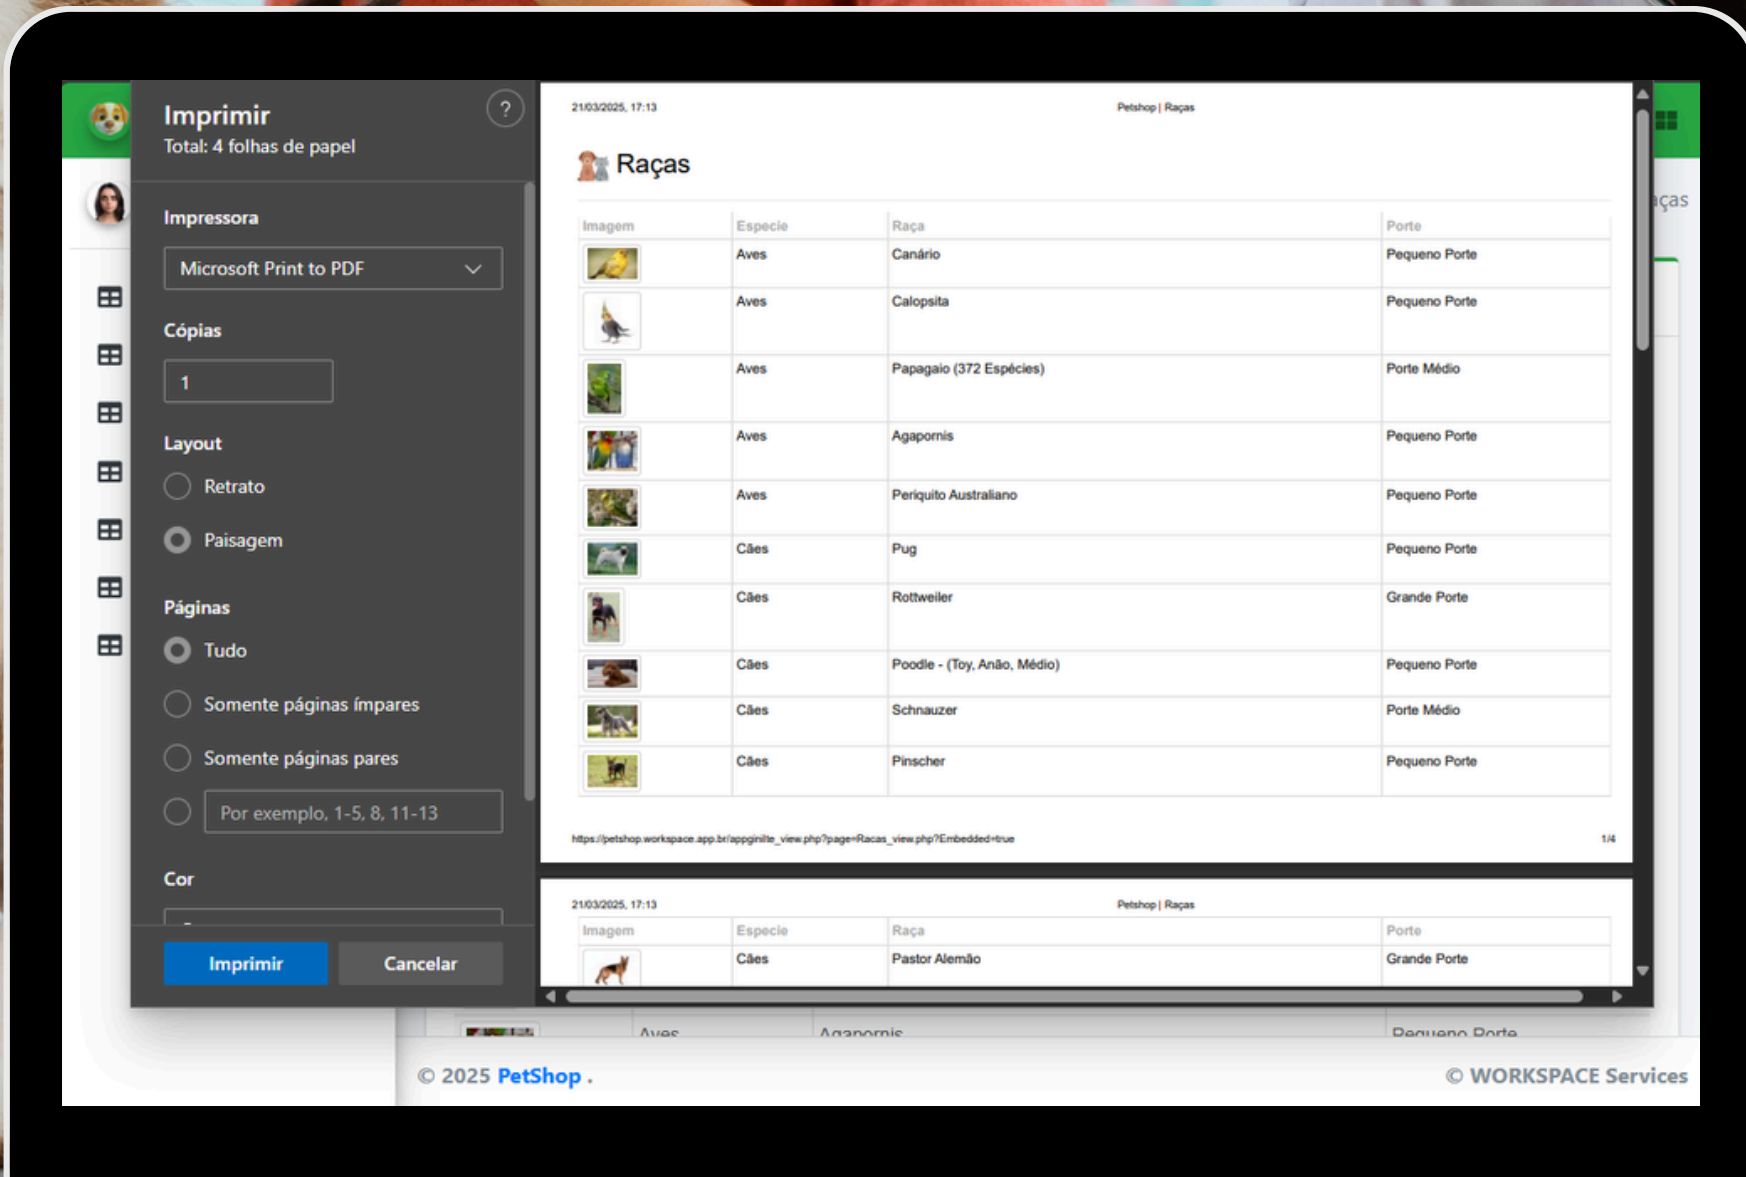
Imprimir
Total: 4 folhas de papel

Impressora

Microsoft Print to PDF

Cópias

1

Layout

Retrato

Paisagem

Páginas

Tudo

Somente páginas ímpares

Somente páginas pares

Por exemplo, 1-5, 8, 11-13

Cor

Imprimir Cancelar

21/03/2025, 17:13 Petshop | Raças

Raças

| Imagem | Especie | Raça | Porte |
|---|---|---|---|
| | Aves | Canário | Pequeno Porte |
| | Aves | Calopsita | Pequeno Porte |
| | Aves | Papagaio (372 Espécies) | Porte Médio |
| | Aves | Agapornis | Pequeno Porte |
| | Aves | Periquito Australiano | Pequeno Porte |
| | Cães | Pug | Pequeno Porte |
| | Cães | Rottweiler | Grande Porte |
| | Cães | Poodle - (Toy, Anão, Médio) | Pequeno Porte |
| | Cães | Schnauzer | Porte Médio |
| | Cães | Pinscher | Pequeno Porte |

https://petshop.workspace.app.br/appginilte_view.php?page=Racas_view.php?Embedded=true 1/4

21/03/2025, 17:13 Petshop | Raças

| Imagem | Especie | Raça | Porte |
|---|---|---|---|
| | Cães | Pastor Alemão | Grande Porte |

aças

Aves Agapornis Pequeno Porte

© 2025 PetShop .

© WORKSPACE Services